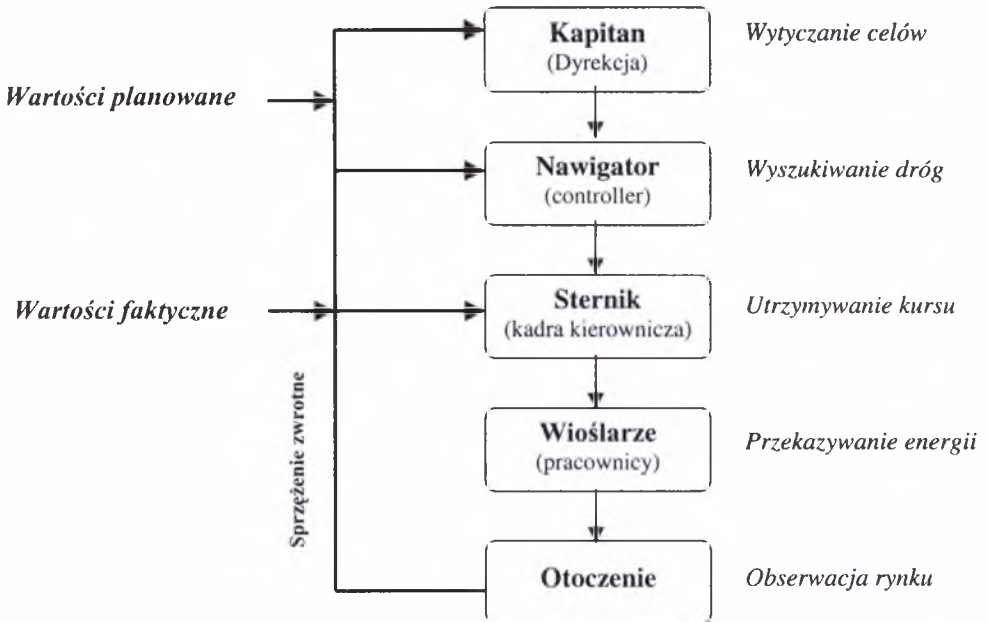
Kapitan
(Dyrekcja)

Wytyczanie celów

Wartości planowane

Nawigator
(controller)

Wyszukiwanie dróg

Wartości faktyczne

Sternik
(kadra kierownicza)

Utrzymywanie kursu

Sprzężenie zwrotne

Wioślarze
(pracownicy)

Przekazywanie energii

Otoczenie

Obserwacja rynku